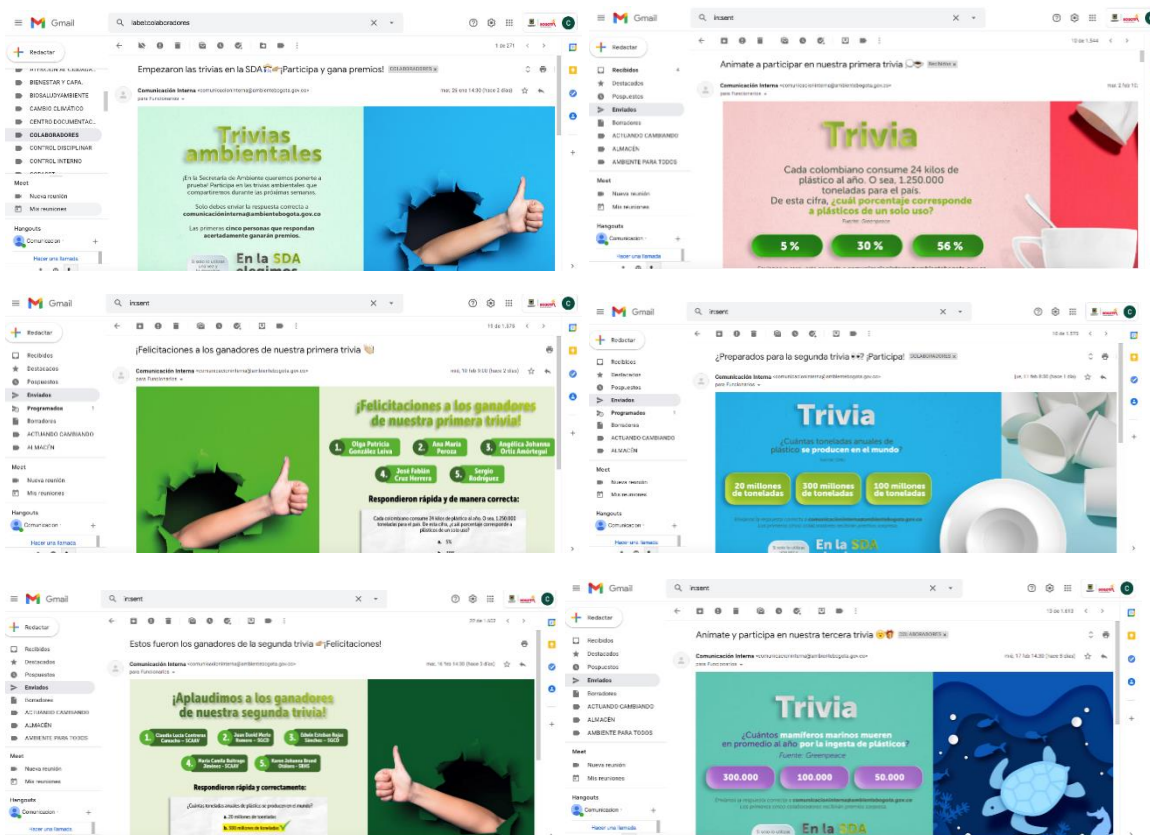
Gmail

label:colaboradores

Redactar

BIENESTAR Y CAPA...
BIOSALUDYAMBIENTE
CAMBIO CLIMÁTICO
CENTRO DOCUMENTAC...
COLABORADORES
CONTROL DISCIPLINAR
CONTROL INTERNO

Meet
Nueva reunión
Mis reuniones

Hangouts
Comunicacion

Hacer una llamada

1 de 271

Empezaron las trivias en la SDA ¡Participa y gana premios! COLABORADORES

Comunicación Interna <comunicacioninterna@ambientebogota.gov.co>
para Funcionarios

mar, 26 ene 14:30 (hace 2 días)

Trivias ambientales

¡En la Secretaría de Ambiente queremos ponerte a prueba! Participa en las trivias ambientales que compartiremos durante las próximas semanas.

Solo debes enviar la respuesta correcta a comunicacioninterna@ambientebogota.gov.co

Las primeras cinco personas que respondan acertadamente ganarán premios.

En la SDA elegimos

Gmail

insent

Redactar

Recibidos
Destacados
Pospuestos
Enviados
Borradores
ACTUANDO CAMBIANDO
ALMACÉN
AMBIENTE PARA TODOS

Meet
Nueva reunión
Mis reuniones

Hangouts
Comunicación

Hacer una llamada

10 de 1.544

Animate a participar en nuestra primera trivia Recibidos

Comunicación Interna <comunicacioninterna@ambientebogota.gov.co>
para Funcionarios

mar, 2 feb 10:

Trivia

Cada colombiano consume 24 kilos de plástico al año. O sea, 1.250.000 toneladas para el país.
De esta cifra, ¿cuál porcentaje corresponde a plásticos de un solo uso?

Fuente: Greenpeace

5 %
30 %
56 %

Gmail

insent

Redactar

Recibidos
Destacados
Pospuestos
Enviados
Programados
Borradores
ACTUANDO CAMBIANDO
ALMACÉN

Meet
Nueva reunión
Mis reuniones

Hangouts
Comunicacion

Hacer una llamada

10 de 1.576

¡Felicitaciones a los ganadores de nuestra primera trivia

Comunicación Interna <comunicacioninterna@ambientebogota.gov.co>
para Funcionarios

mié, 10 feb 9:50 (hace 2 días)

¡Felicitaciones a los ganadores de nuestra primera trivia!

1. Olga Patricia González Leiva
2. Ana María Perosa
3. Angélica Johanna Ortiz Amórtegui
4. José Fabián Cruz Herrera
5. Sergio Rodríguez

Respondieron rápida y de manera correcta:

Cada colombiano consume 24 kilos de plástico al año. O sea, 1.250.000 toneladas para el país. De esta cifra, ¿cuál porcentaje corresponde a plásticos de un solo uso?

a. 5%

Gmail

insent

Redactar

Recibidos
Destacados
Pospuestos
Enviados
Programados
Borradores
ACTUANDO CAMBIANDO
ALMACÉN

Meet
Nueva reunión
Mis reuniones

Hangouts
Comunicación

Hacer una llamada

10 de 1.570

¿Preparados para la segunda trivia ¡Participa! COLABORADORES

Comunicación Interna <comunicacioninterna@ambientebogota.gov.co>
para Funcionarios

jue, 11 feb 8:00 (hace 1 day)

Trivia

¿Cuántas toneladas anuales de plástico se producen en el mundo?

20 millones de toneladas
300 millones de toneladas
100 millones de toneladas

En la SDA

Gmail

insent

Redactar

Recibidos
Destacados
Pospuestos
Enviados
Borradores
ACTUANDO CAMBIANDO
ALMACÉN
AMBIENTE PARA TODOS

Meet
Nueva reunión
Mis reuniones

Hangouts
Comunicación

Hacer una llamada

22 de 1.422

Estos fueron los ganadores de la segunda trivia ¡Felicitaciones!

Comunicación Interna <comunicacioninterna@ambientebogota.gov.co>
para Funcionarios

mar, 16 feb 14:00 (hace 3 días)

¡Aplaudimos a los ganadores de nuestra segunda trivia!

1. Claudia Lucía Contreras Camacho - SCAAV
2. Juan David Marín Romero - SGCD
3. Edwin Esteban Rojas Sánchez - SGCD
4. María Camila Buitrago Jiménez - SCASP
5. Karen Johanna Brand Otálora - SRHS

Respondieron rápida y correctamente:

¿Cuántas toneladas anuales de plástico se producen en el mundo?

a. 20 millones de toneladas
b. 300 millones de toneladas

Gmail

insent

Redactar

Recibidos
Destacados
Pospuestos
Enviados
Borradores
ACTUANDO CAMBIANDO
ALMACÉN
AMBIENTE PARA TODOS

Meet
Nueva reunión
Mis reuniones

Hangouts
Comunicación

Hacer una llamada

12 de 1.613

Animate y participa en nuestra tercera trivia COLABORADORES

Comunicación Interna <comunicacioninterna@ambientebogota.gov.co>
para Funcionarios

mié, 17 feb 14:30 (hace 5 días)

Trivia

¿Cuántos mamíferos marinos mueren en promedio al año por la ingesta de plásticos?

Fuente: Greenpeace

300.000
100.000
50.000

En la SDA